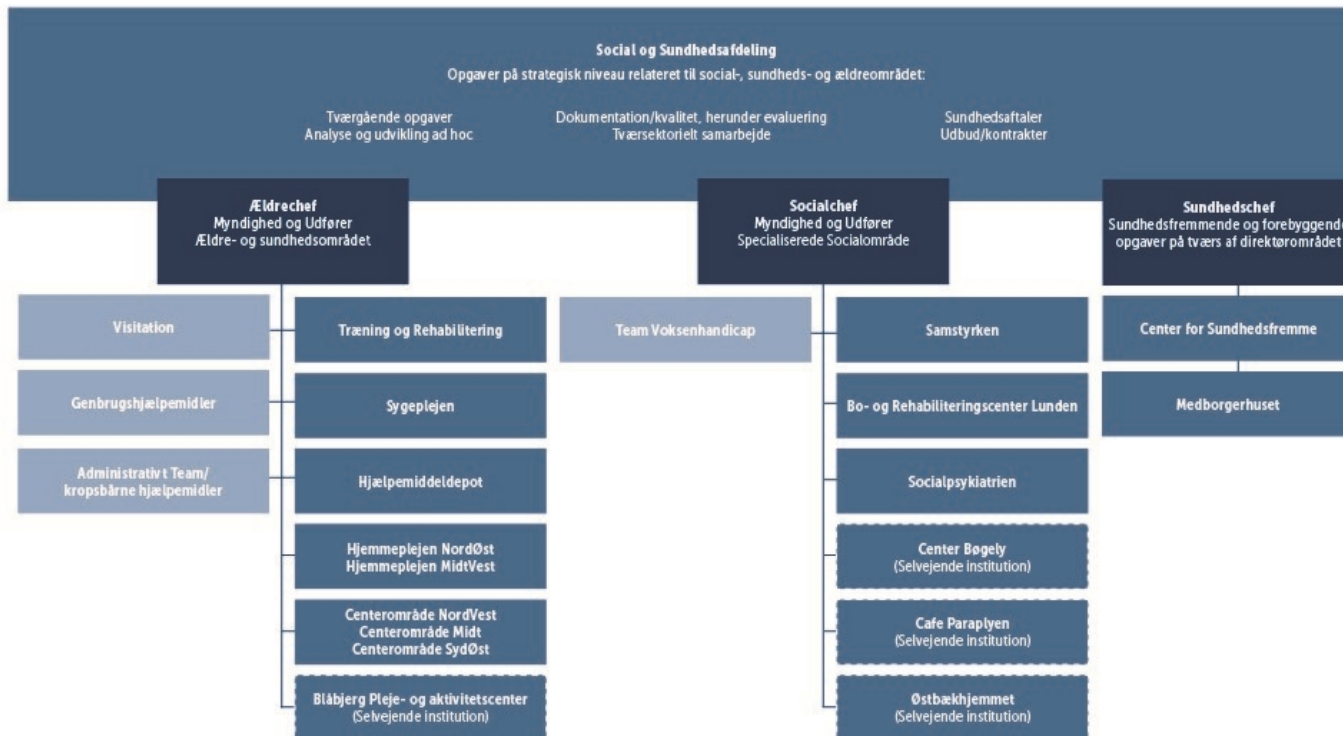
Social og Sundhedsafdeling
Opgaver på strategisk niveau relateret til social-, sundheds- og ældreområdet:

Tværgående opgaver
Analyse og udvikling ad hoc

Dokumentation/kvalitet, herunder evaluering
Tværsektorielt samarbejde

Sundhedsaftaler
Udbud/kontrakter

Ældrechef
Myndighed og Udfører
Ældre- og sundhedsområdet

Visitation

Genbrugshjælpemidler

Administrativt Team/
kropsbårne hjælpemidler

Træning og Rehabilitering

Sygeplejen

Hjælpemiddeldepot

Hjemmeplejen NordØst
Hjemmeplejen MidtVest

Centerområde NordVest
Centerområde Midt
Centerområde SydØst

Blåbjerg Pleje- og aktivitetscenter
(Selvejende institution)

Socialchef
Myndighed og Udfører
Specialiserede Socialområde

Team Voksenhandicap

Samstyrken

Bo- og Rehabiliteringscenter Lunden

Socialpsykiatrien

Center Bøgely
(Selvejende institution)

Cafe Paraplyen
(Selvejende institution)

Østbækhjemmet
(Selvejende institution)

Sundhedschef
Sundhedsfremmende og forebyggende
opgaver på tværs af direktørområdet

Center for Sundhedsfremme

Medborgerhuset